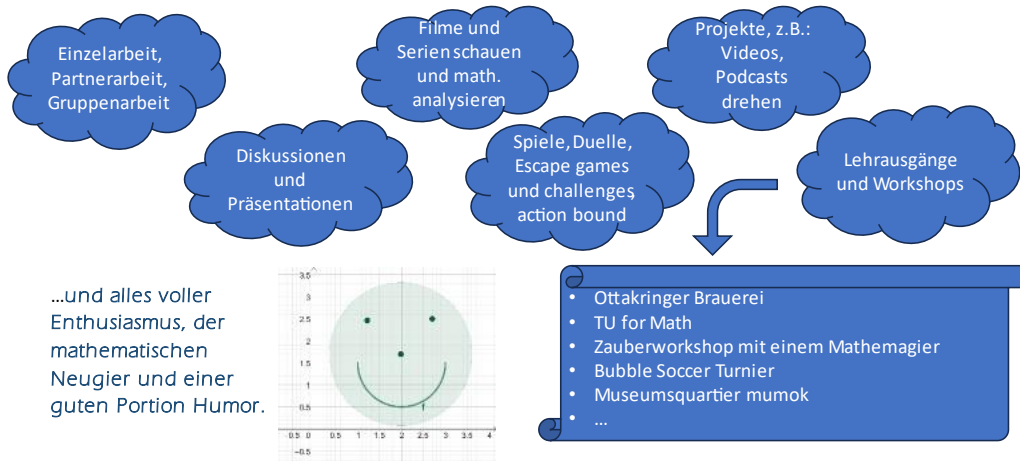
Einzelarbeit, Partnerarbeit, Gruppenarbeit

Filme und Serien schauen und math. analysieren

Projekte, z.B.: Videos, Podcasts drehen

Diskussionen und Präsentationen

Spiele, Duelle, Escape games und challenges, action bound

Lehrausgänge und Workshops

...und alles voller Enthusiasmus, der mathematischen Neugier und einer guten Portion Humor.

3.5
3
2.5
2
1.5
1
0.5
-0.5
0.5
0
0.5
1
1.5
2
2.5
3
3.5
4
f

- Ottakringer Brauerei
- TU for Math
- Zauberworkshop mit einem Mathemagier
- Bubble Soccer Turnier
- Museumsquartier mumok
- ...